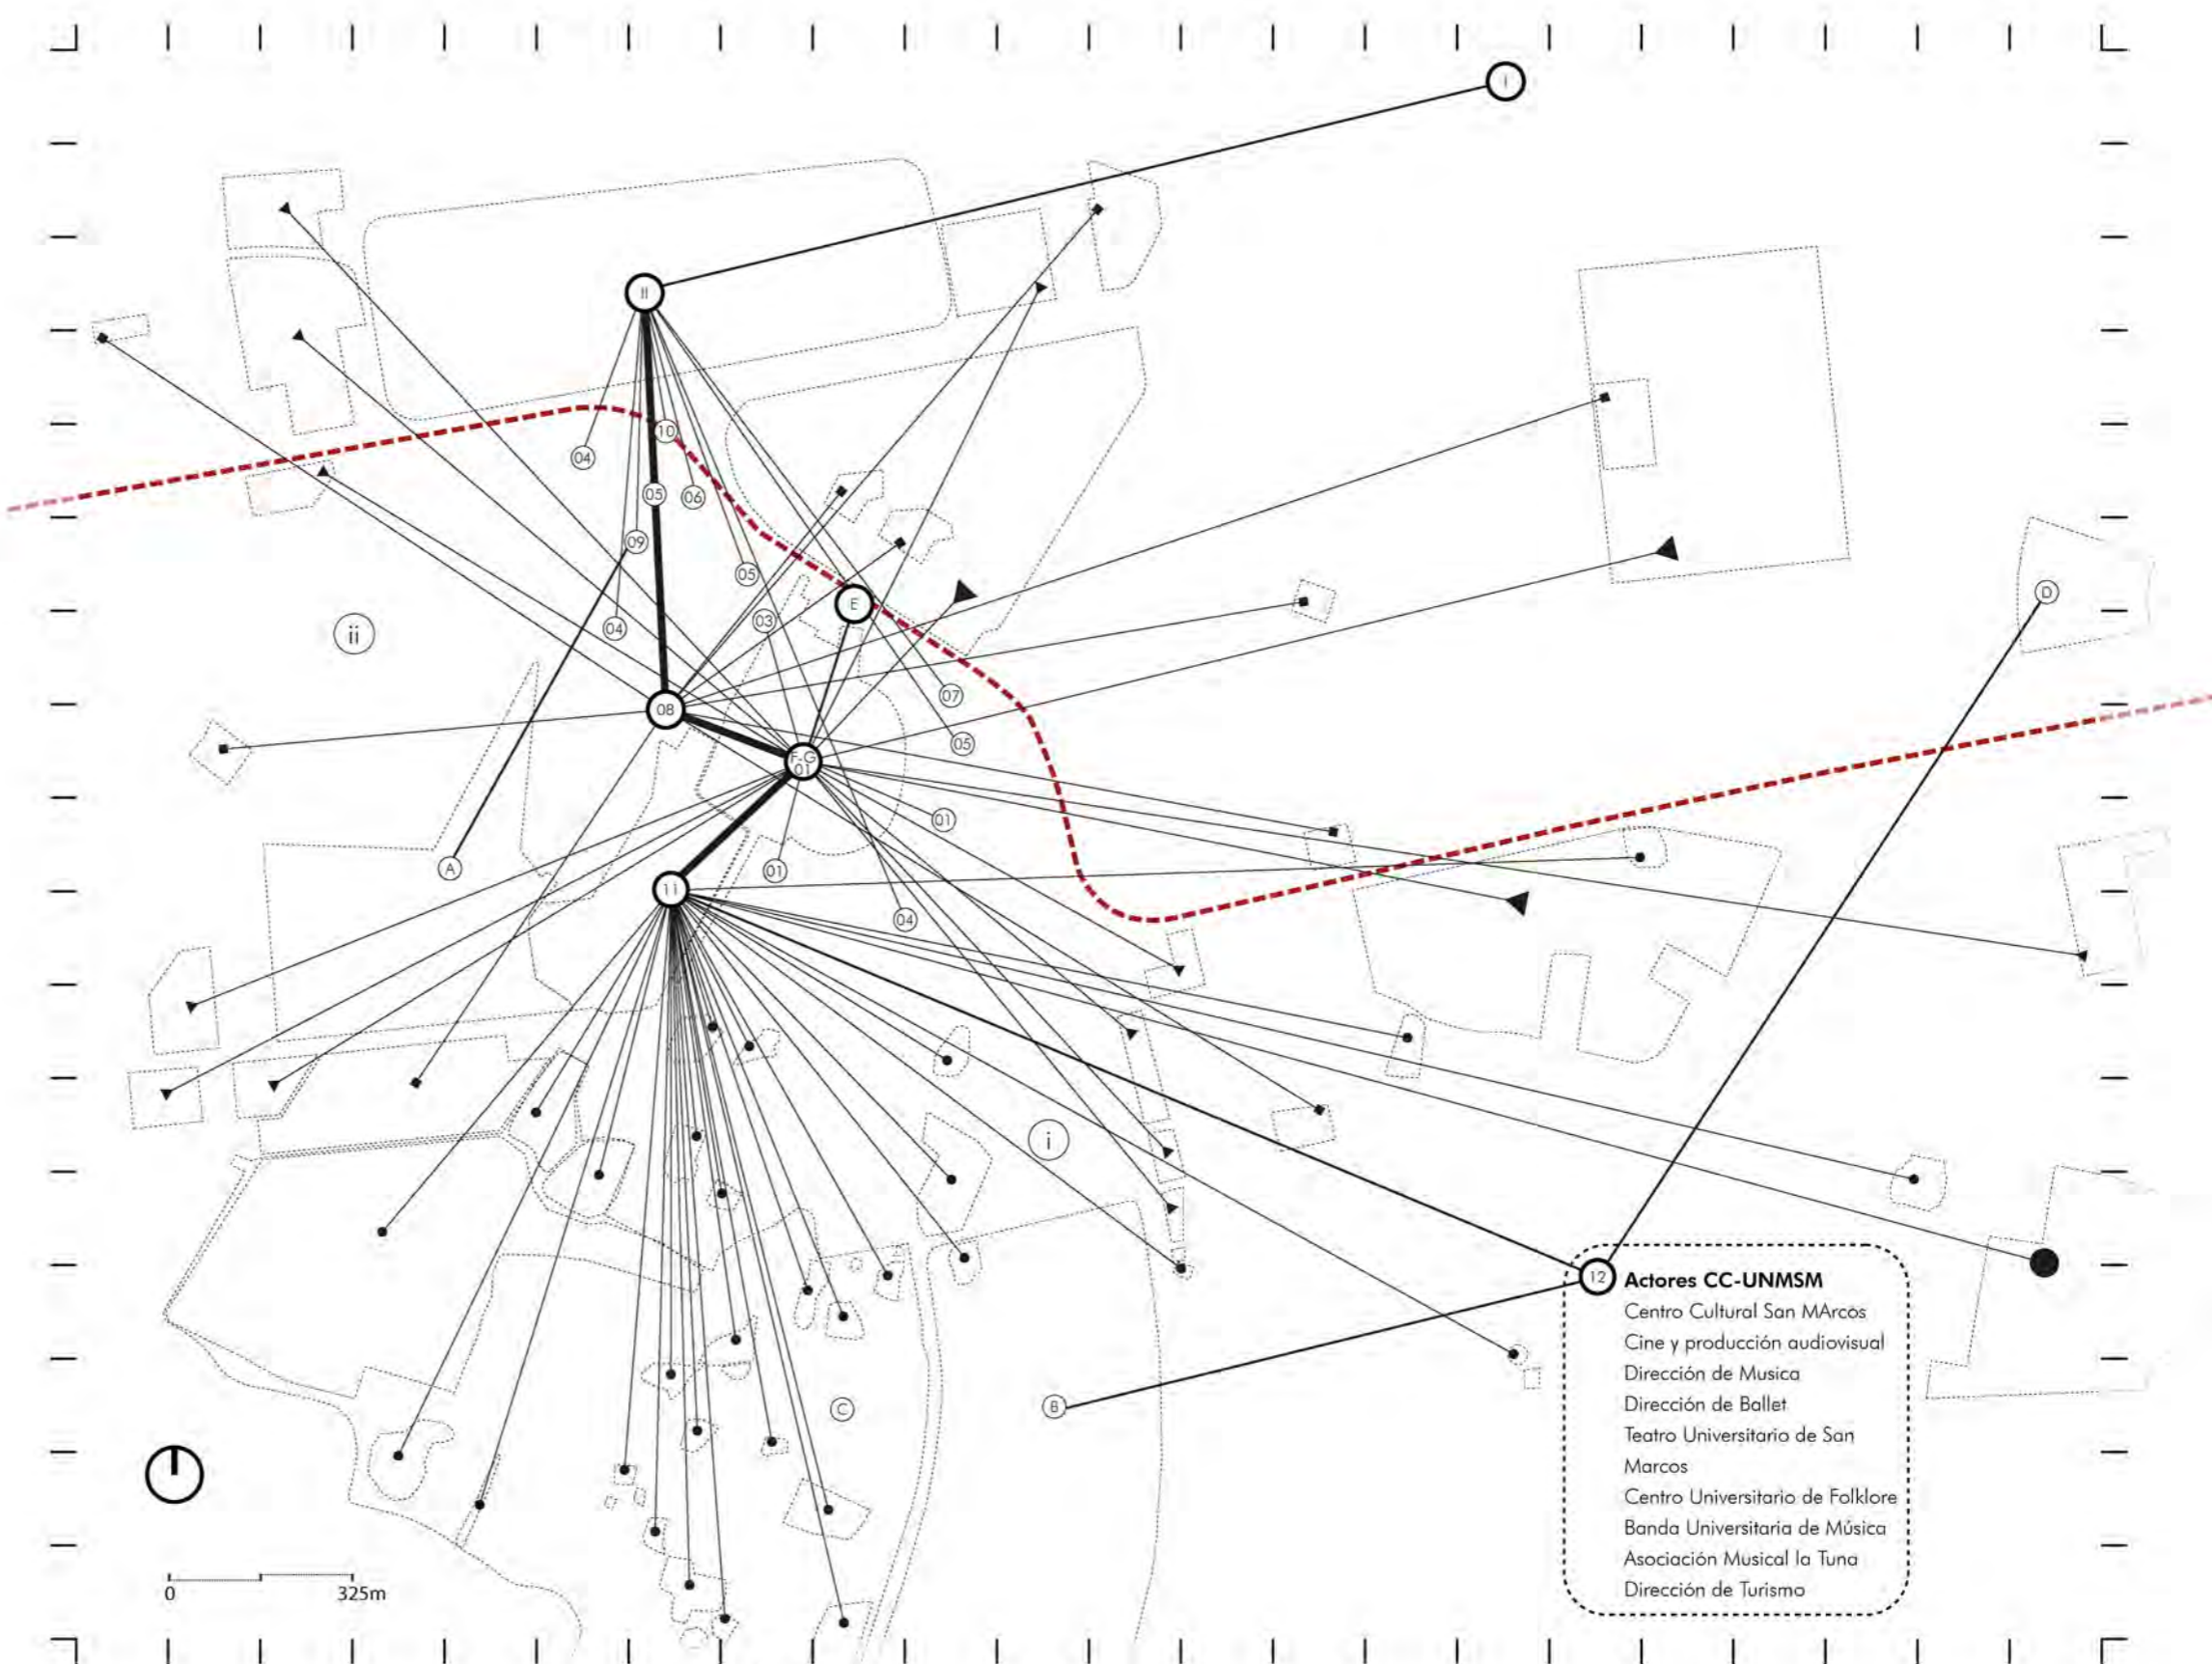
I

II

10

04

05

06

09

05

E

03

04

ii

07

08

05

F G
01

01

A

01

11

04

D

i

12

Actores CC-UNMSM
Centro Cultural San MArcos
Cine y producción audiovisual
Dirección de Musica
Dirección de Ballet
Teatro Universitario de San Marcos
Centro Universitario de Folklore
Banda Universitaria de Música
Asociación Musical la Tuna
Dirección de Turismo

C

B

0

325m